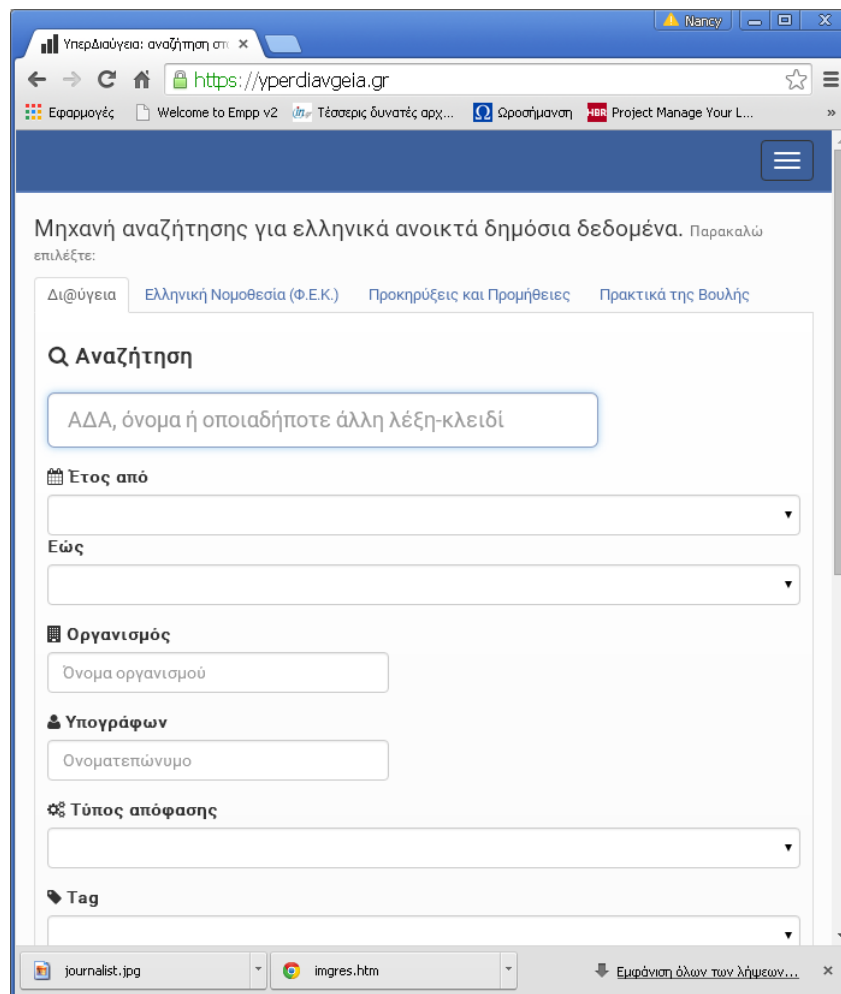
Nancy

ΥπερΔιαύγεια: αναζήτηση στ ×

https://yperdiavgeia.gr

Εφαρμογές Welcome to Empp v2 Τέσσερις δυνατές αρχ... Ωροσήμανση Project Manage Your L... »

Μηχανή αναζήτησης για ελληνικά ανοικτά δημόσια δεδομένα. Παρακαλώ επιλέξτε:

Δι@ύγεια | Ελληνική Νομοθεσία (Φ.Ε.Κ.) | Προκηρύξεις και Προμήθειες | Πρακτικά της Βουλής

Αναζήτηση

ΑΔΑ, όνομα ή οποιαδήποτε άλλη λέξη-κλειδί

Έτος από

Εώς

Οργανισμός

Όνομα οργανισμού

Υπογράφων

Ονοματεπώνυμο

Τύπος απόφασης

Tag

journalist.jpg

imgres.htm

Εμφάνιση όλων των λήψεων... ×